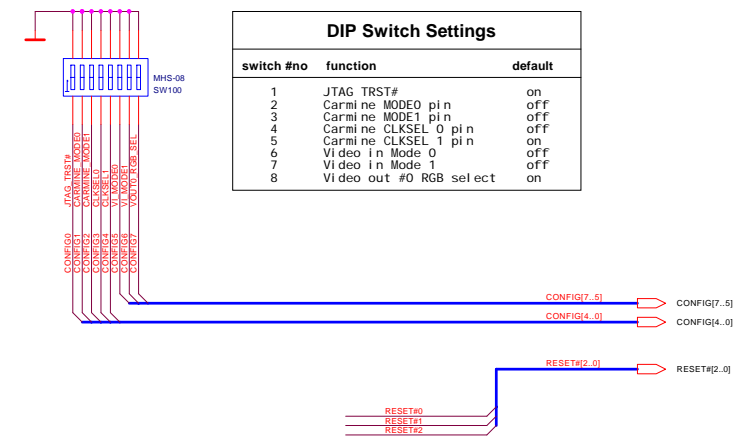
MHS-08
SW100

DIP Switch Settings

| switch #no | function | default |
|---|---|---|
| 1 | JTAG TRST# | on |
| 2 | Carmine MODE0 pin | off |
| 3 | Carmine MODE1 pin | off |
| 4 | Carmine CLKSEL 0 pin | off |
| 5 | Carmine CLKSEL 1 pin | on |
| 6 | Video in Mode 0 | off |
| 7 | Video in Mode 1 | off |
| 8 | Video out #0 RGB select | on |

JTAG TRST#
CARMINE MODE0
CARMINE MODE1
CLKSEL0
CLKSEL1
VI MODE0
VI MODE1
VOUT0 RGB SEL

CONFIG0
CONFIG1
CONFIG2
CONFIG3
CONFIG4
CONFIG5
CONFIG6
CONFIG7

CONFIG[7..5]
CONFIG[7..5]
CONFIG[4..0]
CONFIG[4..0]

RESET#[2..0]
RESET#[2..0]

RESET#0
RESET#1
RESET#2